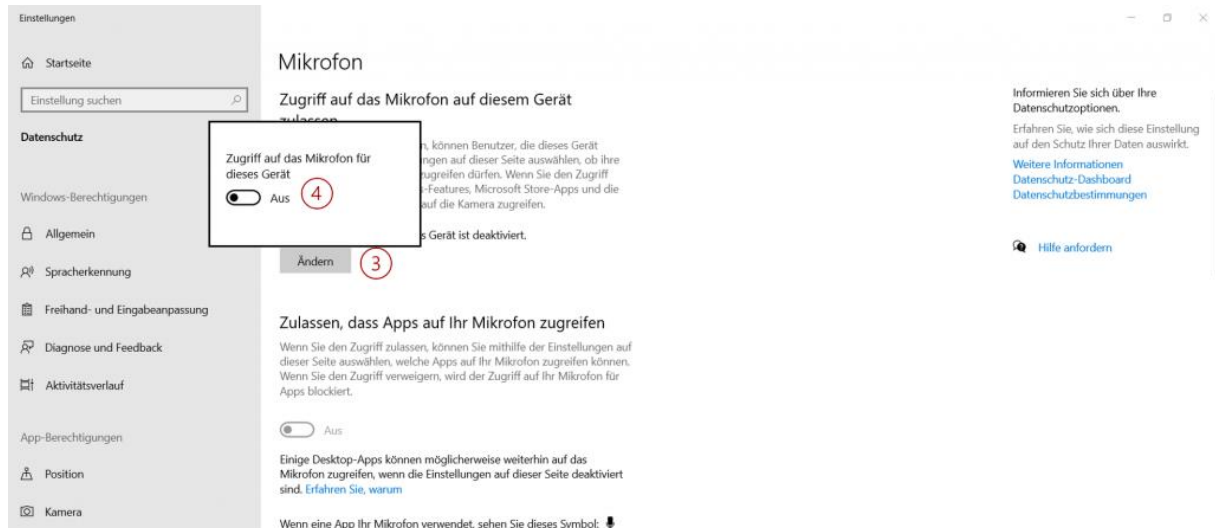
Einstellungen

Startseite

Einstellung suchen

Datenschutz

Windows-Berechtigungen

Allgemein

Spracherkennung

Freihand- und Eingabeanpassung

Diagnose und Feedback

Aktivitätsverlauf

App-Berechtigungen

Position

Kamera

Mikrofon

Zugriff auf das Mikrofon auf diesem Gerät zulassen

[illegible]n, können Benutzer, die dieses Gerät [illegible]ngen auf dieser Seite auswählen, ob ihre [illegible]ugreifen dürfen. Wenn Sie den Zugriff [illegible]s-Features, Microsoft Store-Apps und die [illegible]auf die Kamera zugreifen.

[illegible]s Gerät ist deaktiviert.

Zugriff auf das Mikrofon für dieses Gerät

Aus

4

Ändern

3

Zulassen, dass Apps auf Ihr Mikrofon zugreifen

Wenn Sie den Zugriff zulassen, können Sie mithilfe der Einstellungen auf dieser Seite auswählen, welche Apps auf Ihr Mikrofon zugreifen können. Wenn Sie den Zugriff verweigern, wird der Zugriff auf Ihr Mikrofon für Apps blockiert.

Aus

Einige Desktop-Apps können möglicherweise weiterhin auf das Mikrofon zugreifen, wenn die Einstellungen auf dieser Seite deaktiviert sind. Erfahren Sie, warum

Wenn eine App Ihr Mikrofon verwendet, sehen Sie dieses Symbol:

Informieren Sie sich über Ihre Datenschutzoptionen.

Erfahren Sie, wie sich diese Einstellung auf den Schutz Ihrer Daten auswirkt.

Weitere Informationen
Datenschutz-Dashboard
Datenschutzbestimmungen

Hilfe anfordern